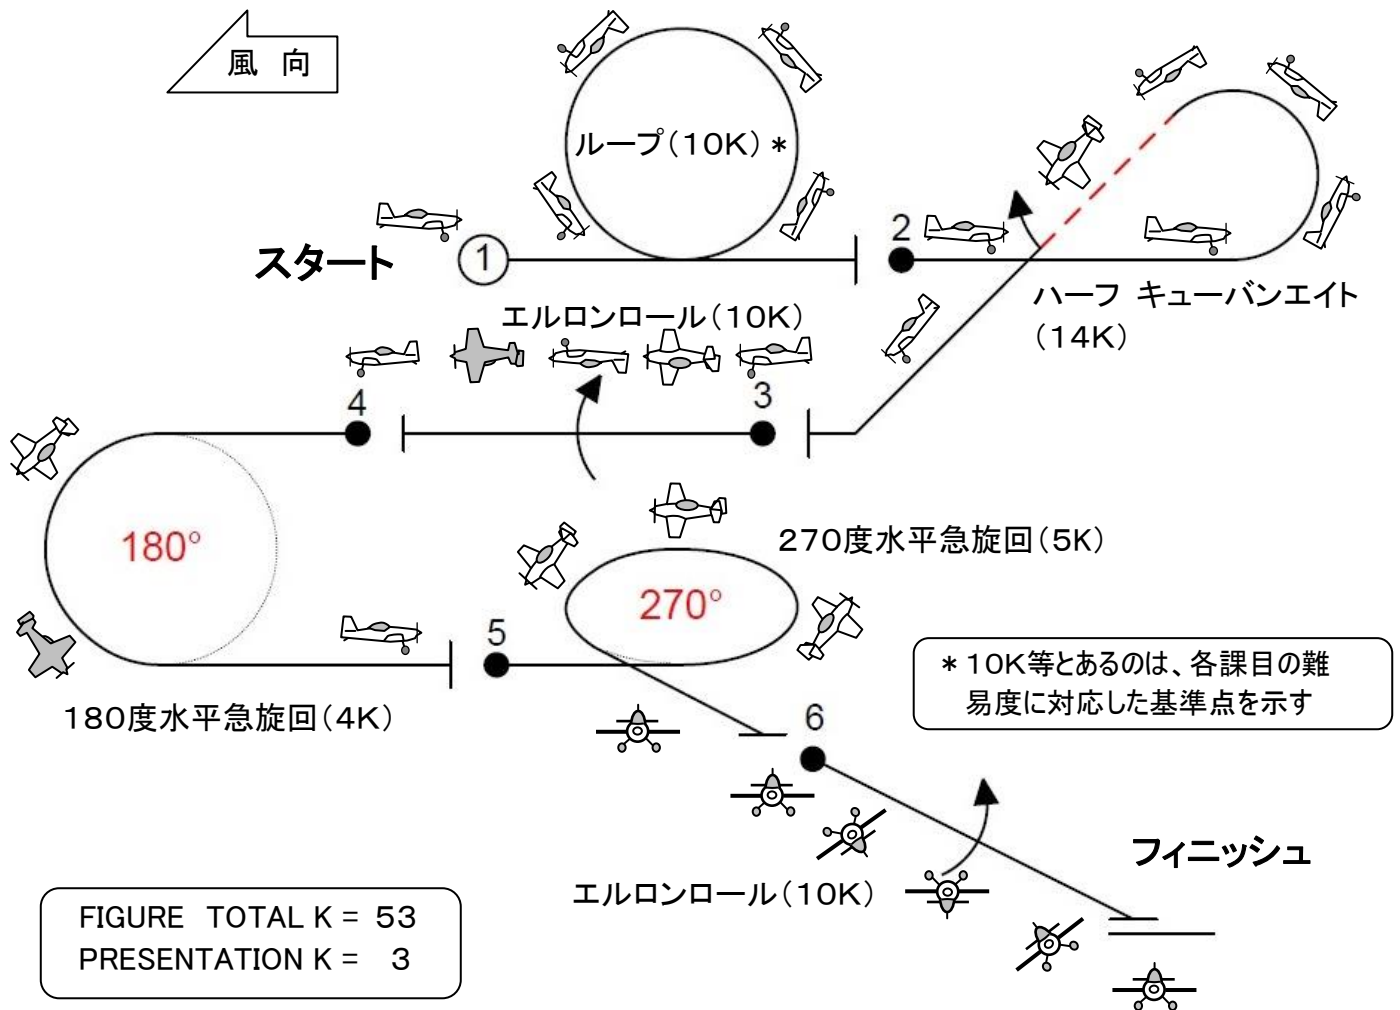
風 向

ループ(10K)＊

スタート

1

2

ハーフ キューバンエイト (14K)

エルロンロール(10K)

4

3

180°

270°

270度水平急旋回(5K)

5

180度水平急旋回(4K)

＊10K等とあるのは、各課目の難易度に対応した基準点を示す

6

フィニッシュ

エルロンロール(10K)

FIGURE TOTAL K = 53
PRESENTATION K = 3